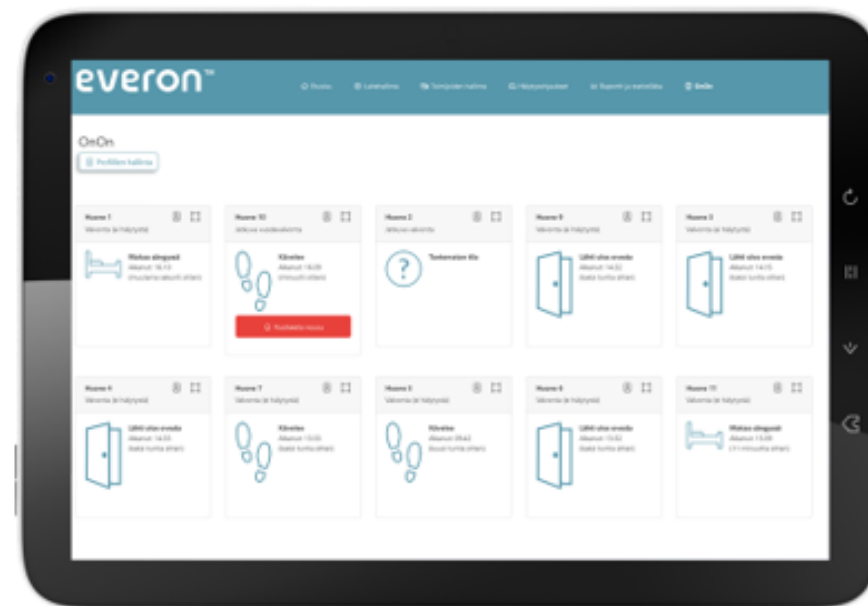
everon™

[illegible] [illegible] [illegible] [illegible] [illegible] OnOn

OnOn

Profiilien hallinta

Huone 1
Valvonta (ei hälytystä)
Makaa sängyssä
Alkanut 16:10
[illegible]

Huone 10
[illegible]
Kävelee
Alkanut 14:09
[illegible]
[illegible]

Huone 2
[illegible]
Tuntematon tila

Huone 9
Valvonta (ei hälytystä)
Lähti ulos ovesta
Alkanut 14:32
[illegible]

Huone 3
Valvonta (ei hälytystä)
Lähti ulos ovesta
Alkanut 14:15
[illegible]

Huone 4
Valvonta (ei hälytystä)
Lähti ulos ovesta
Alkanut 14:33
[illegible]

Huone 7
Valvonta (ei hälytystä)
Kävelee
Alkanut 13:05
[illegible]

Huone 5
Valvonta (ei hälytystä)
Kävelee
Alkanut 09:42
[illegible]

Huone 6
Valvonta (ei hälytystä)
Lähti ulos ovesta
Alkanut 13:52
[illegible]

Huone 11
Valvonta (ei hälytystä)
Makaa sängyssä
Alkanut 15:09
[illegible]